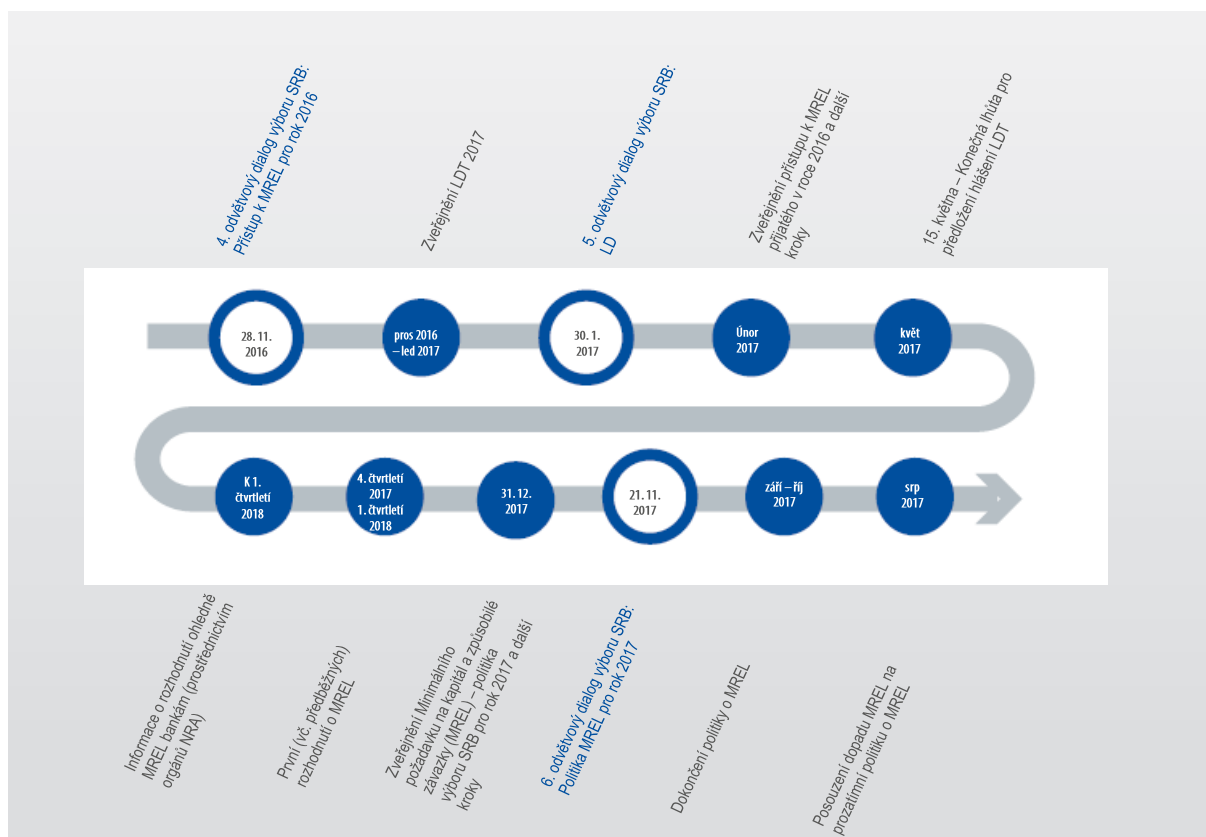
4. odvětvový dialog výboru SRB: Přístup k MREL pro rok 2016

Zveřejnění LDT 2017

5. odvětvový dialog výboru SRB: LD

Zveřejnění přístupu k MREL přijatého v roce 2016 a další kroky

15. května – Konečná lhůta pro předložení hlášení LDT

28. 11. 2016

pros 2016 – led 2017

30. 1. 2017

Únor 2017

květ 2017

K 1. čtvrtletí 2018

4. čtvrtletí 2017 1. čtvrtletí 2018

31. 12. 2017

21. 11. 2017

září – říj 2017

srp 2017

Informace o rozhodnutí ohledně MREL bankám (prostřednictvím orgánů NRA)

První (vč. předběžných) rozhodnutí o MREL

Zveřejnění Minimálního požadavku na kapitál a způsobilé závazky (MREL) – politika výboru SRB pro rok 2017 a další kroky

6. odvětvový dialog výboru SRB: Politika MREL pro rok 2017

Dokončení politiky o MREL

Posouzení dopadu MREL na prozatímní politiku o MREL